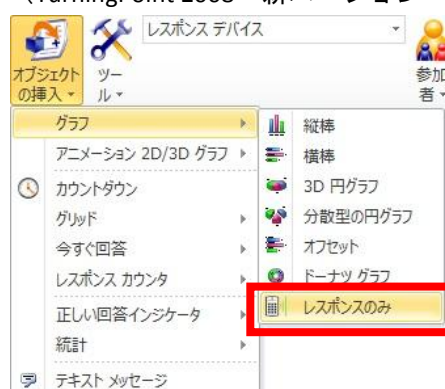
（TurningPoint 2008　新バージョン）

レスポンス デバイス

オブジェクトの挿入

ツール

参加者

グラフ

アニメーション 2D/3D グラフ

カウントダウン

グリッド

今すぐ回答

レスポンス カウンタ

正しい回答インジケータ

統計

テキスト メッセージ

縦棒

横棒

3D 円グラフ

分散型の円グラフ

オフセット

ドーナツ グラフ

レスポンスのみ